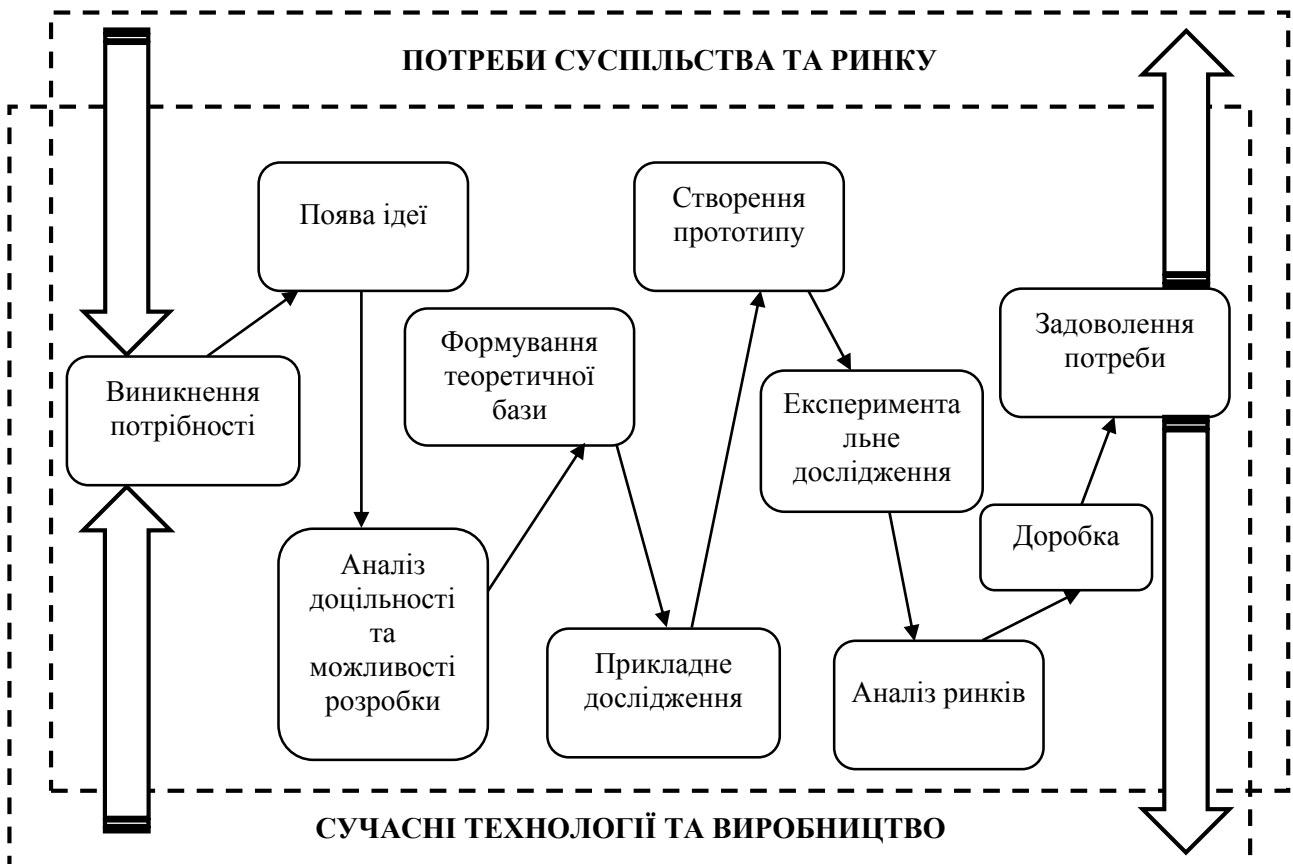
ПОТРЕБИ СУСПІЛЬСТВА ТА РИНКУ

Виникнення потрібності

Поява ідеї

Аналіз доцільності та можливості розробки

Формування теоретичної бази

Прикладне дослідження

Створення прототипу

Експериментальне дослідження

Аналіз ринків

Доробка

Задоволення потреби

СУЧАСНІ ТЕХНОЛОГІЇ ТА ВИРОБНИЦТВО